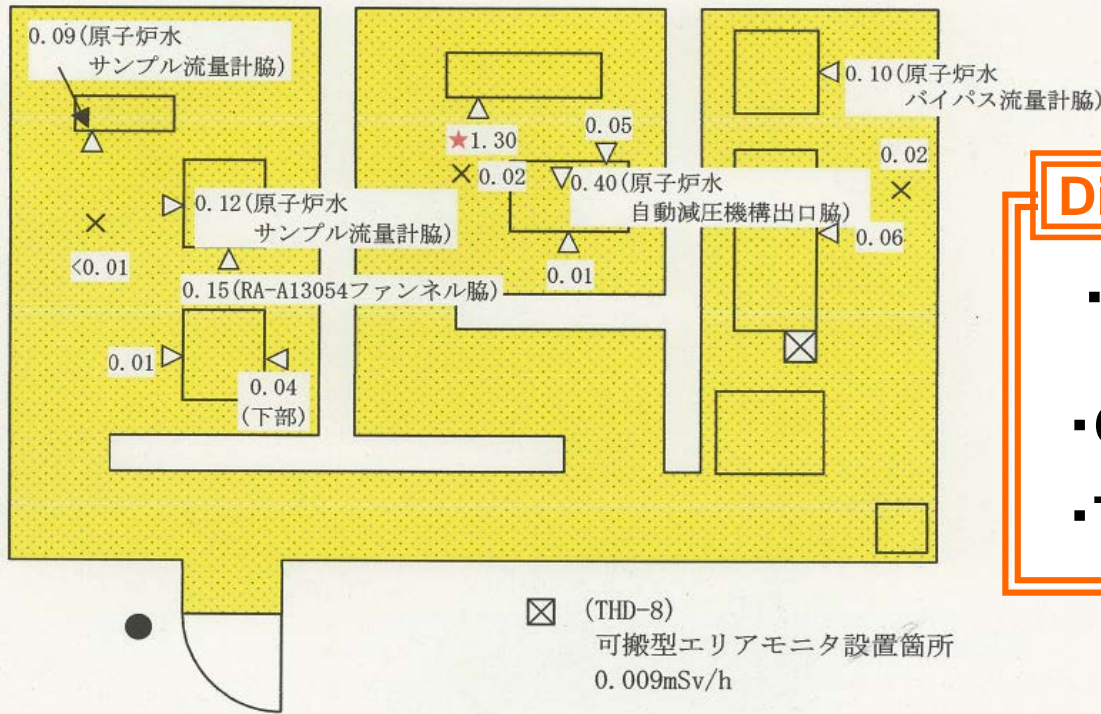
0.09(原子炉水
サンプル流量計脇)

0.12(原子炉水
サンプル流量計脇)

<0.01

0.15(RA-A13054ファンネル脇)

0.01

0.04
(下部)

★1.30

0.05

0.02

0.40(原子炉水
自動減圧機構出口脇)

0.01

0.10(原子炉水
バイパス流量計脇)

0.02

0.06

(THD-8)
可搬型エリアモニタ設置箇所
0.009mSv/h

Di